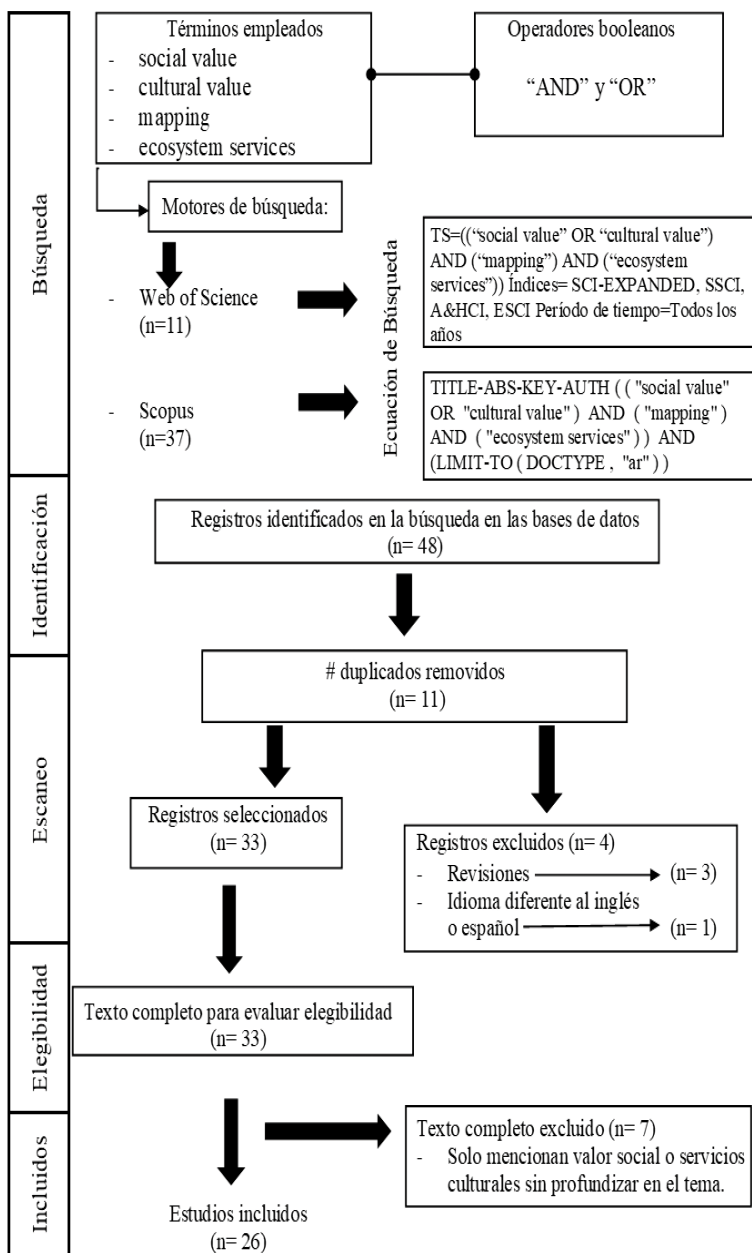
Búsqueda

Términos empleados
- social value
- cultural value
- mapping
- ecosystem services

Operadores booleanos
"AND" y "OR"

Motores de búsqueda:

- Web of Science (n=11)

Ecuación de Búsqueda

TS=(("social value" OR "cultural value") AND ("mapping") AND ("ecosystem services")) Índices= SCI-EXPANDED, SSCI, A&HCI, ESCI Período de tiempo=Todos los años

- Scopus (n=37)

TITLE-ABS-KEY-AUTH ( ( "social value" OR "cultural value" ) AND ( "mapping" ) AND ( "ecosystem services" ) ) AND (LIMIT-TO ( DOCTYPE , "ar" ) )

Identificación

Registros identificados en la búsqueda en las bases de datos (n= 48)

Escaneo

# duplicados removidos (n= 11)

Registros seleccionados (n= 33)

Registros excluidos (n= 4)
- Revisiones (n= 3)
- Idioma diferente al inglés o español (n= 1)

Elegibilidad

Texto completo para evaluar elegibilidad (n= 33)

Incluidos

Texto completo excluido (n= 7)
- Solo mencionan valor social o servicios culturales sin profundizar en el tema.

Estudios incluidos (n= 26)